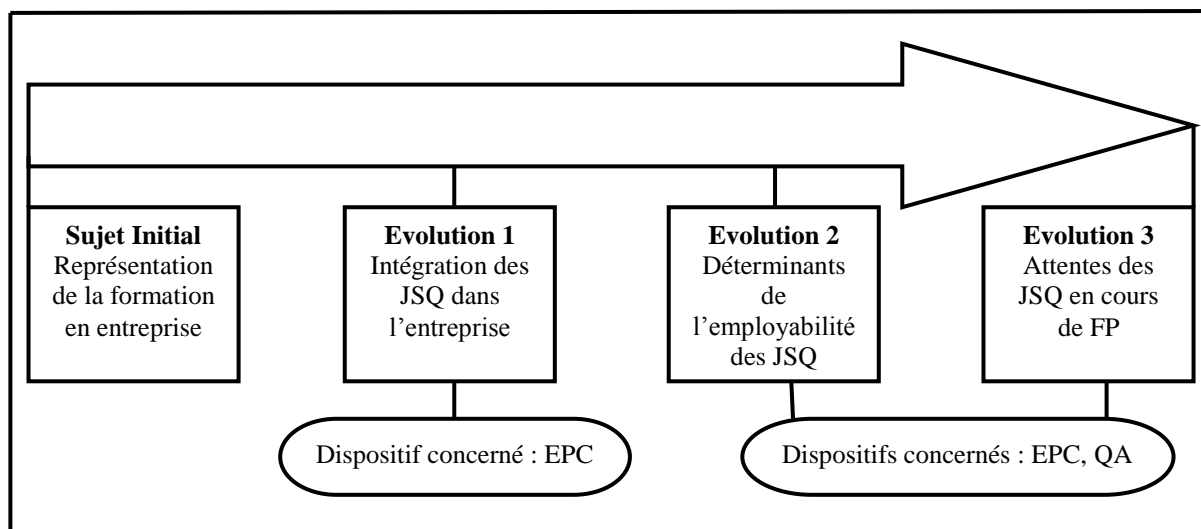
**Sujet Initial**
Représentation de la formation en entreprise

**Evolution 1**
Intégration des JSQ dans l'entreprise

**Evolution 2**
Déterminants de l'employabilité des JSQ

**Evolution 3**
Attentes des JSQ en cours de FP

Dispositif concerné : EPC

Dispositifs concernés : EPC, QA